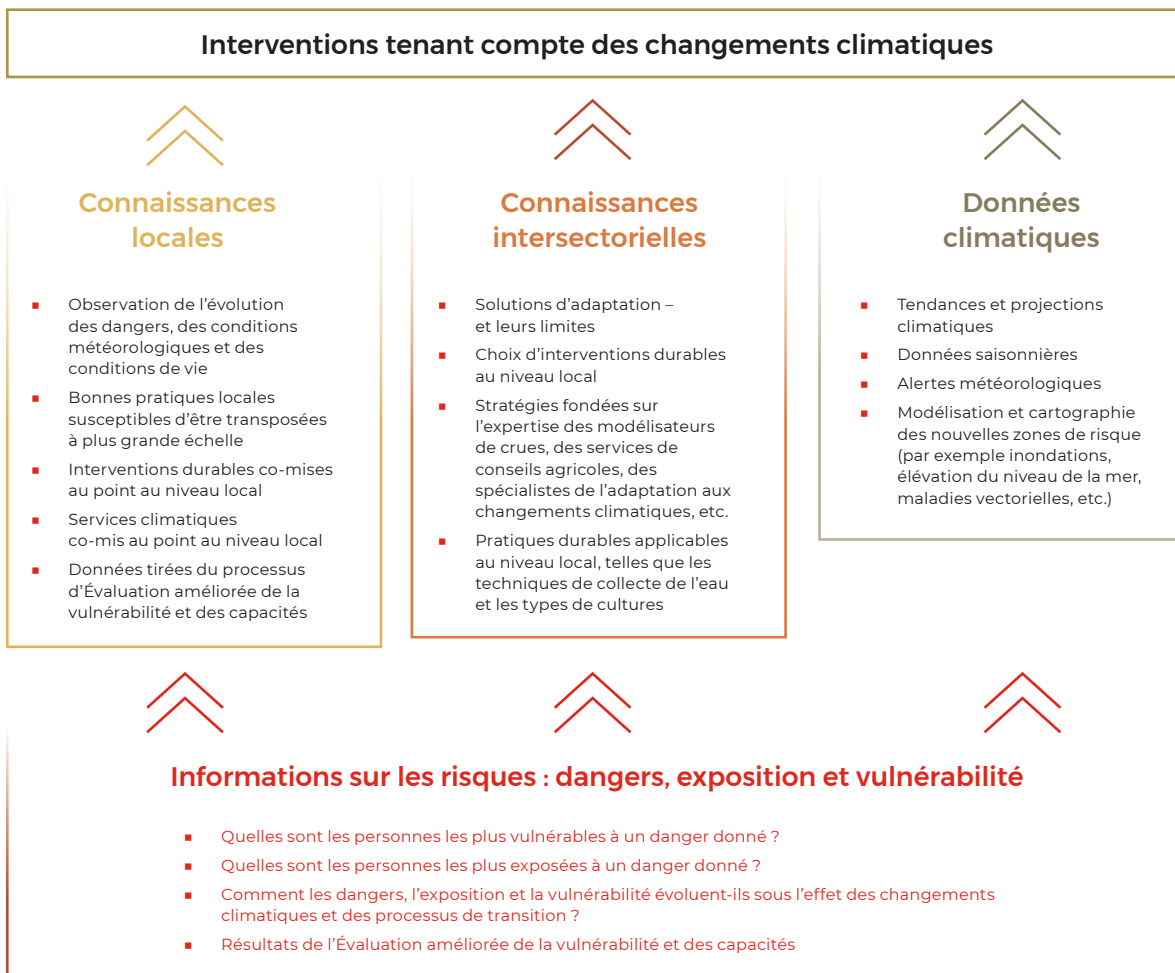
Interventions tenant compte des changements climatiques

Connaissances locales

- Observation de l’évolution des dangers, des conditions météorologiques et des conditions de vie
- Bonnes pratiques locales susceptibles d’être transposées à plus grande échelle
- Interventions durables co-mises au point au niveau local
- Services climatiques co-mis au point au niveau local
- Données tirées du processus d’Évaluation améliorée de la vulnérabilité et des capacités

Connaissances intersectorielles

- Solutions d’adaptation – et leurs limites
- Choix d’interventions durables au niveau local
- Stratégies fondées sur l’expertise des modélisateurs de crues, des services de conseils agricoles, des spécialistes de l’adaptation aux changements climatiques, etc.
- Pratiques durables applicables au niveau local, telles que les techniques de collecte de l’eau et les types de cultures

Données climatiques

- Tendances et projections climatiques
- Données saisonnières
- Alertes météorologiques
- Modélisation et cartographie des nouvelles zones de risque (par exemple inondations, élévation du niveau de la mer, maladies vectorielles, etc.)

Informations sur les risques : dangers, exposition et vulnérabilité

- Quelles sont les personnes les plus vulnérables à un danger donné ?
- Quelles sont les personnes les plus exposées à un danger donné ?
- Comment les dangers, l’exposition et la vulnérabilité évoluent-ils sous l’effet des changements climatiques et des processus de transition ?
- Résultats de l’Évaluation améliorée de la vulnérabilité et des capacités